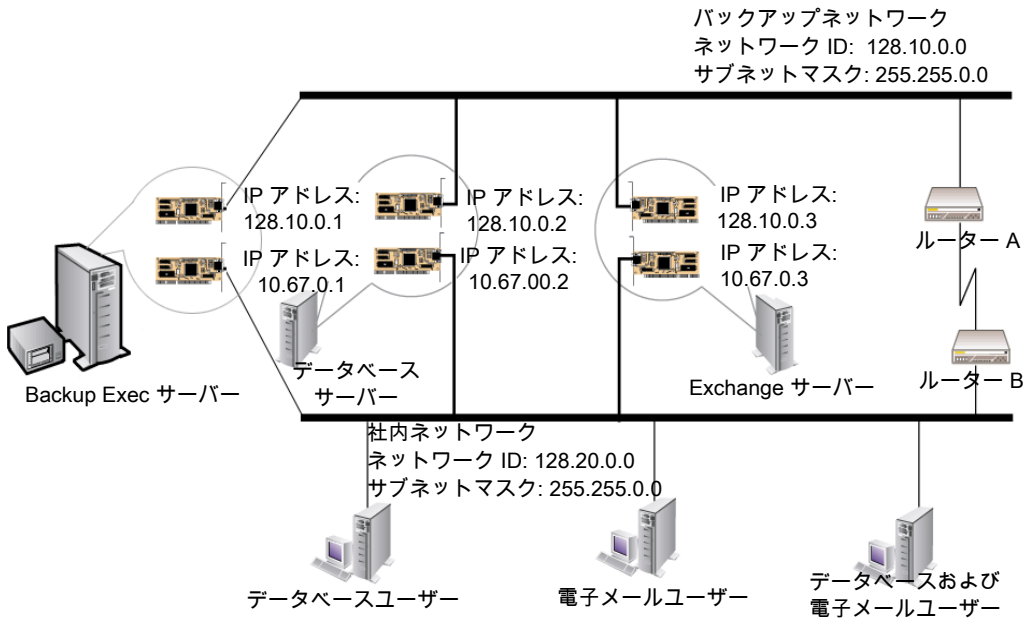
バックアップネットワーク
ネットワーク ID: 128.10.0.0
サブネットマスク: 255.255.0.0

IP アドレス:
128.10.0.1
IP アドレス:
10.67.0.1

IP アドレス:
128.10.0.2
IP アドレス:
10.67.00.2

IP アドレス:
128.10.0.3
IP アドレス:
10.67.0.3

ルーター A

ルーター B

Backup Exec サーバー

データベース
サーバー

Exchange サーバー

社内ネットワーク
ネットワーク ID: 128.20.0.0
サブネットマスク: 255.255.0.0

データベースユーザー

電子メールユーザー

データベースおよび
電子メールユーザー